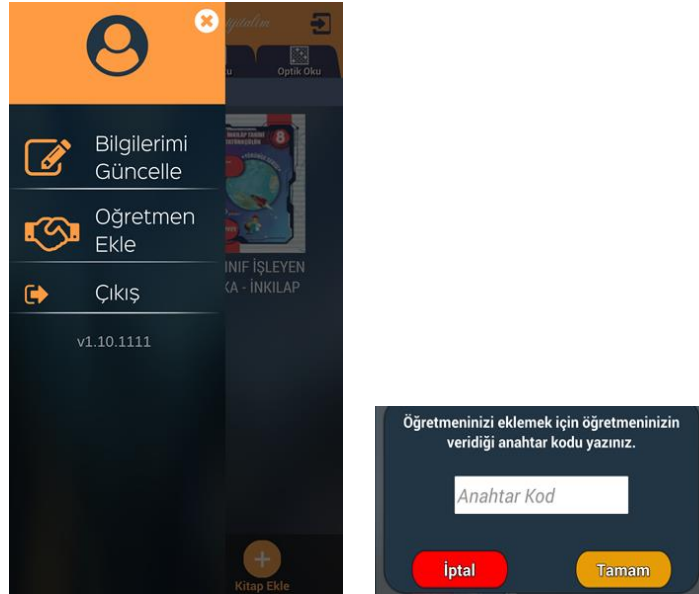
Bilgilerimi Güncelle

Öğretmen Ekle

Çıkış

v1.10.1111

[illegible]u

Optik Oku

8

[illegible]INIF İŞLEYEN

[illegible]KA - İNKILAP

Kitap Ekle

Öğretmeninizi eklemek için öğretmeninizin verdiği anahtar kodu yazınız.

Anahtar Kod

İptal

Tamam